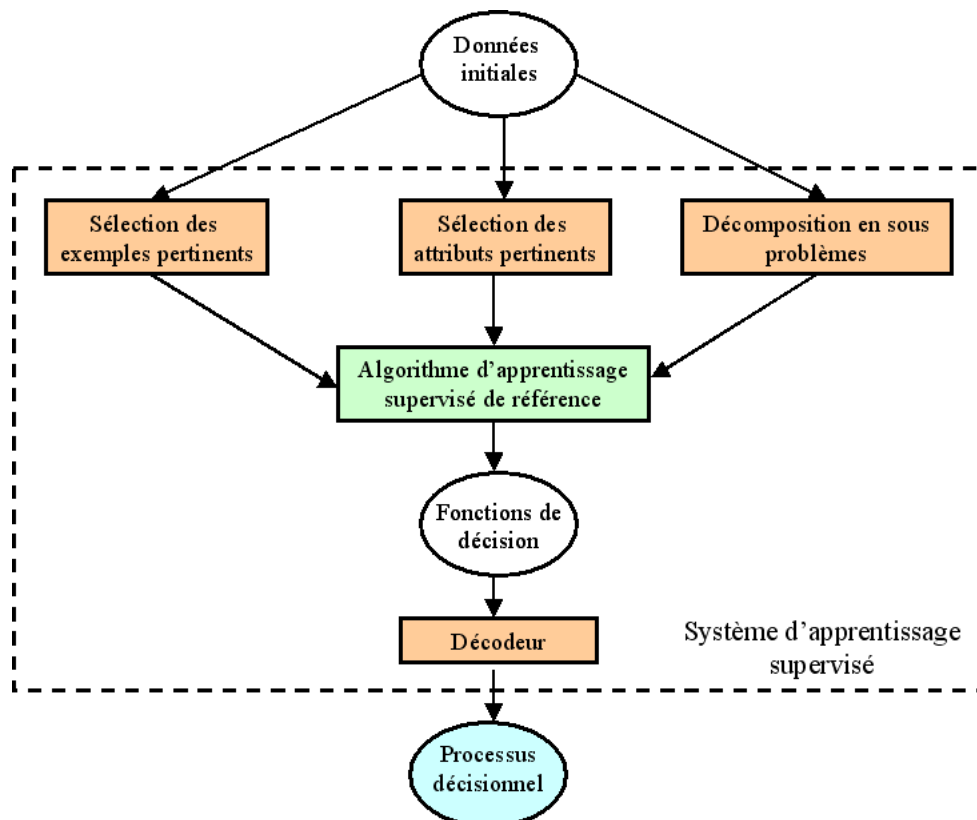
Données initiales

Sélection des exemples pertinents

Sélection des attributs pertinents

Décomposition en sous problèmes

Algorithme d’apprentissage supervisé de référence

Fonctions de décision

Décodeur

Système d’apprentissage supervisé

Processus décisionnel